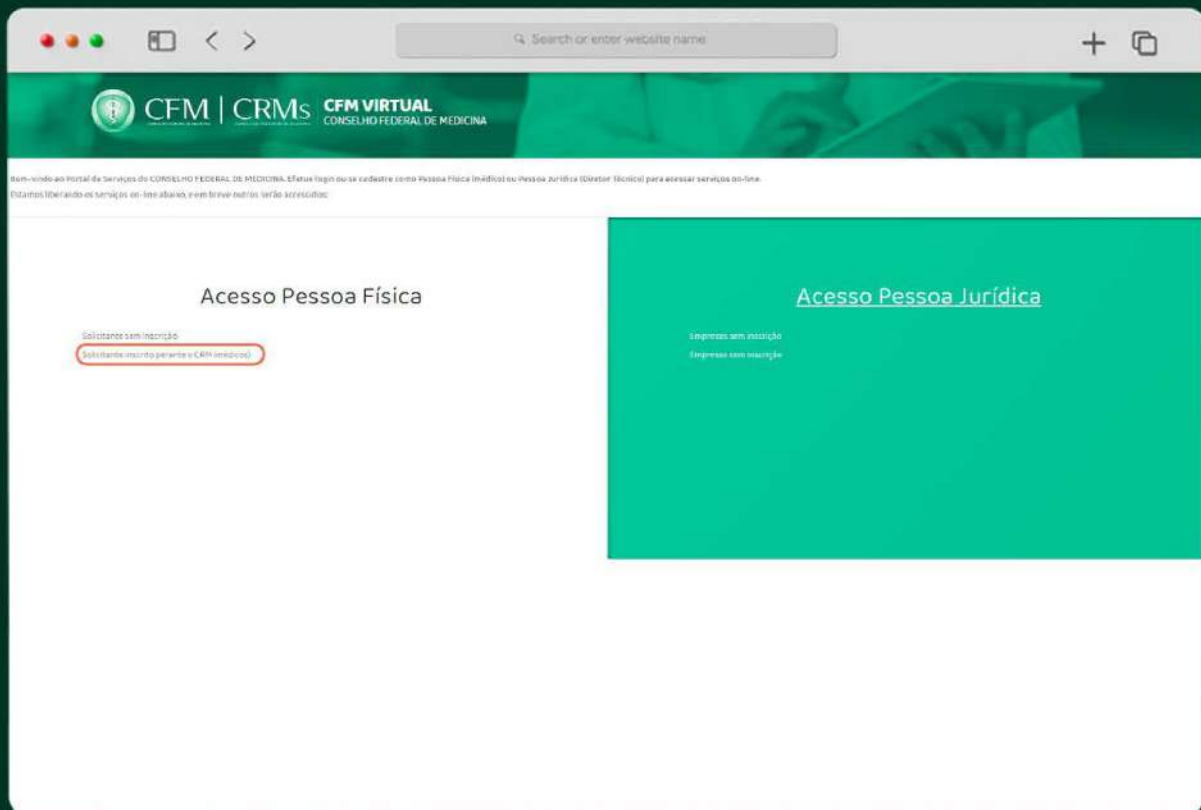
Search or enter website name

CFM | CRMs CFM VIRTUAL CONSELHO FEDERAL DE MEDICINA

Bem-vindo ao Portal de Serviços do CONSELHO FEDERAL DE MEDICINA. Efetue login ou se cadastre como Pessoa Física (médico) ou Pessoa Jurídica (Diretor Técnico) para acessar serviços on-line.
Estamos liberando os serviços on-line abaixo, e em breve outros serão acrescidos:

Acesso Pessoa Física

Solicitante sem inscrição
Solicitante inscrito perante o CRM (médicos)

Acesso Pessoa Jurídica

Empresas sem inscrição
Empresas com inscrição